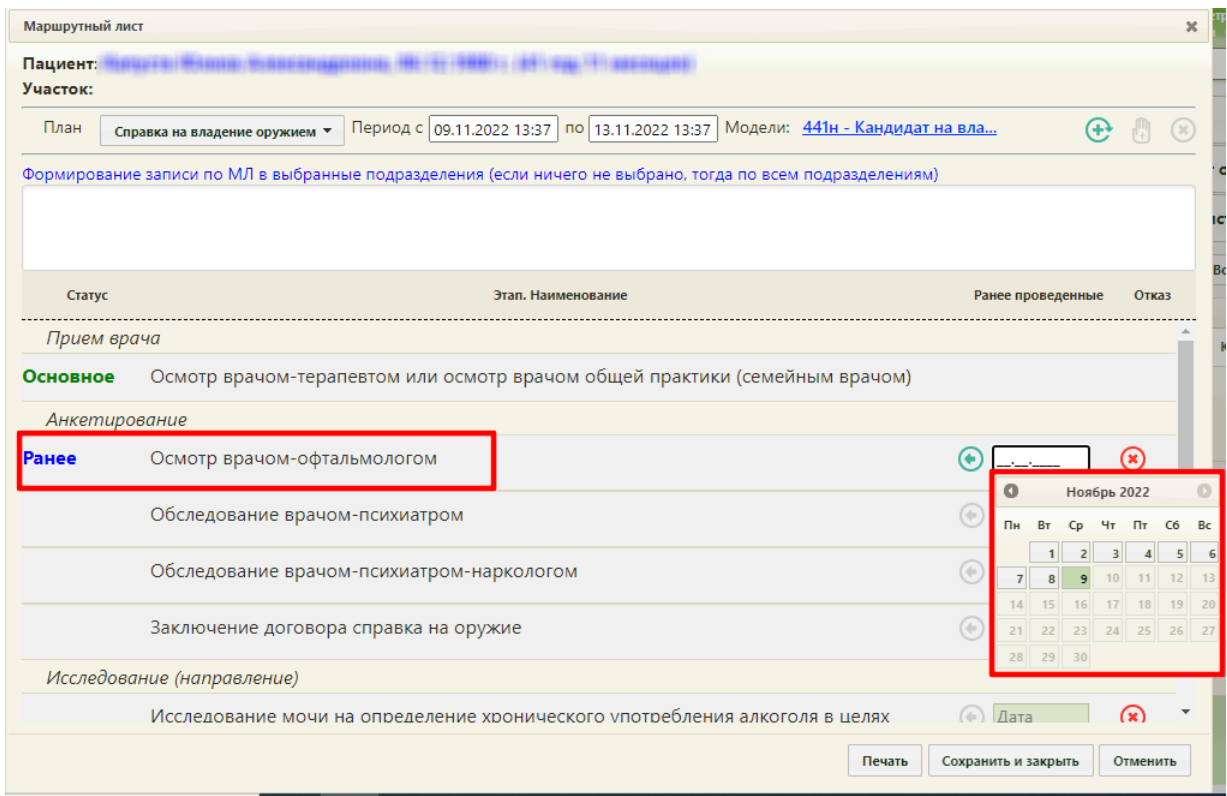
Маршрутный лист

Пациент: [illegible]
Участок:

План Справка на владение оружием Период с 09.11.2022 13:37 по 13.11.2022 13:37 Модели: 441н - Кандидат на вла...

Формирование записи по МЛ в выбранные подразделения (если ничего не выбрано, тогда по всем подразделениям)

| Статус | Этап. Наименование | Ранее проведенные | Отказ |
|---|---|---|---|
| | Прием врача | | |
| Основное | Осмотр врачом-терапевтом или осмотр врачом общей практики (семейным врачом) | | |
| | Анкетирование | | |
| Ранее | Осмотр врачом-офтальмологом | __.__.____ | |
| | Обследование врачом-психиатром | | |
| | Обследование врачом-психиатром-наркологом | | |
| | Заключение договора справка на оружие | | |
| | Исследование (направление) | | |
| | Исследование мочи на определение хронического употребления алкоголя в целях | Дата | |

Ноябрь 2022

| Пн | Вт | Ср | Чт | Пт | Сб | Вс |
|---|---|---|---|---|---|---|
| | 1 | 2 | 3 | 4 | 5 | 6 |
| 7 | 8 | 9 | 10 | 11 | 12 | 13 |
| 14 | 15 | 16 | 17 | 18 | 19 | 20 |
| 21 | 22 | 23 | 24 | 25 | 26 | 27 |
| 28 | 29 | 30 | | | | |

Печать Сохранить и закрыть Отменить